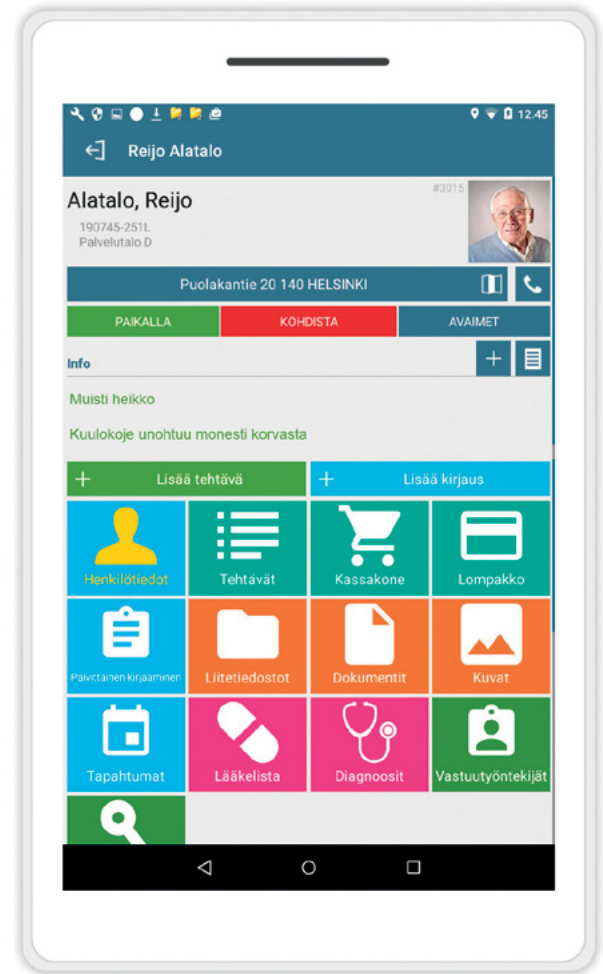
12.45

Reijo Alatalo

Alatalo, Reijo
190745-251L
Palvelutalo D

#3015

Puolakantie 20 140 HELSINKI

PAIKALLA
KOHDISTA
AVAIMET

Info

Muisti heikko

Kuulokoje unohtuu monesti korvasta

Lisää tehtävä
Lisää kirjaus

Henkilötiedot
Tehtävät
Kassakone
Lompakko
Päivittäinen kirjaaminen
Liitetiedostot
Dokumentit
Kuvat
Tapahtumat
Lääkelista
Diagnoosit
Vastuutyöntekijät